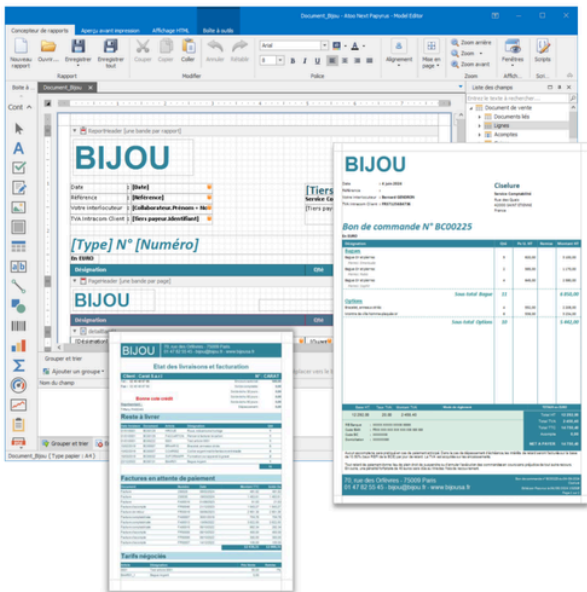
Document_Bijou - Atoo Next Papyrus - Model Editor

Concepteur de rapports | Aperçu avant impression | Affichage HTML | Boîte à outils

Nouveau rapport | Ouvrir... | Enregistrer | Enregistrer tout | Couper | Copier | Coller | Annuler | Rétablir | Arial | Alignement | Mise en page | Zoom arrière | Zoom | Zoom avant | Fenêtres | Scripts

Rapport | Modifier | Police | Zoom | Affich... | Scri...

Boîte à... | Document_Bijou | Liste des champs

Cont

Entrez le texte à rechercher...

Document de vente
Documents liés
Lignes
Acomptes

ReportHeader [une bande par rapport]

BIJOU

Date : [Date]
Référence : [Référence]
Votre interlocuteur : [Collaborateur.Prénom + No]
TVA Intracom Client : [Tiers payeur.Identifiant]

[Tiers
Service Co
[Tiers pay

[Type] N° [Numéro]

En EURO

Désignation | Qté

PageHeader [une bande par page]

BIJOU

Grouper et trier
Ajouter un groupe
Nom du champ

Grouper et trier

Document_Bijou { Type papier : A4 }

BIJOU

Date : 4 juin 2024
Référence :
Votre interlocuteur : Bernard GENDRON
TVA Intracom Client : FR47123456789

Ciselure
Service Comptabilité

Bon de commande N° BC00225

En EURO

| Désignation | Qté | PU H.T. HT | Remise | Montant HT |
|---|---|---|---|---|
| Bagues | | | | |
| | 4 | 300,00 | | 1 200,00 |
| | 5 | | | 1 170,00 |
| | 5 | | | 3 000,00 |
| Sous total Bagues | 15 | | | 6 950,00 |
| Options | | | | |
| | 4 | | | |
| | 5 | | | |
| Sous total Options | 10 | | | 1 462,00 |

70, rue des Orfèvres - 73009 Paris
01 47 82 55 45 - bijou@bijou.fr - www.bijou.fr

BIJOU

70, rue des Orfèvres - 73009 Paris
01 47 82 55 45 - bijou@bijou.fr - www.bijou.fr

Etat des livraisons et facturation

Bonne code crédit

Reste à livrer

Factures en attente de paiement

Tarifs négociés